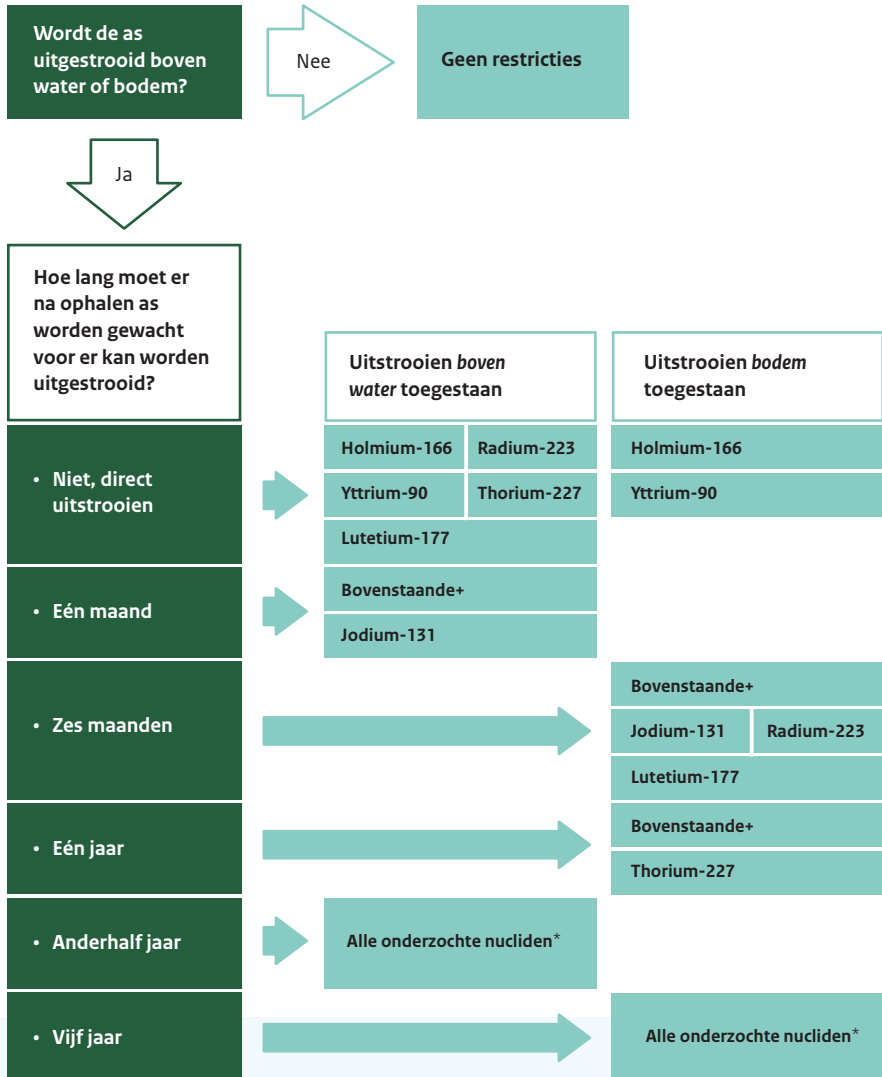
Wordt de as uitgestrooid boven water of bodem?

Nee

Geen restricties

Ja

Hoe lang moet er na ophalen as worden gewacht voor er kan worden uitgestrooid?

Uitstrooien *boven water* toegestaan

Uitstrooien *bodem* toegestaan

• Niet, direct uitstrooien

Holmium-166

Radium-223

Yttrium-90

Thorium-227

Lutetium-177

Holmium-166

Yttrium-90

• Eén maand

Bovenstaande+

Jodium-131

• Zes maanden

Bovenstaande+

Jodium-131

Radium-223

Lutetium-177

• Eén jaar

Bovenstaande+

Thorium-227

• Anderhalf jaar

Alle onderzochte nucliden*

• Vijf jaar

Alle onderzochte nucliden*